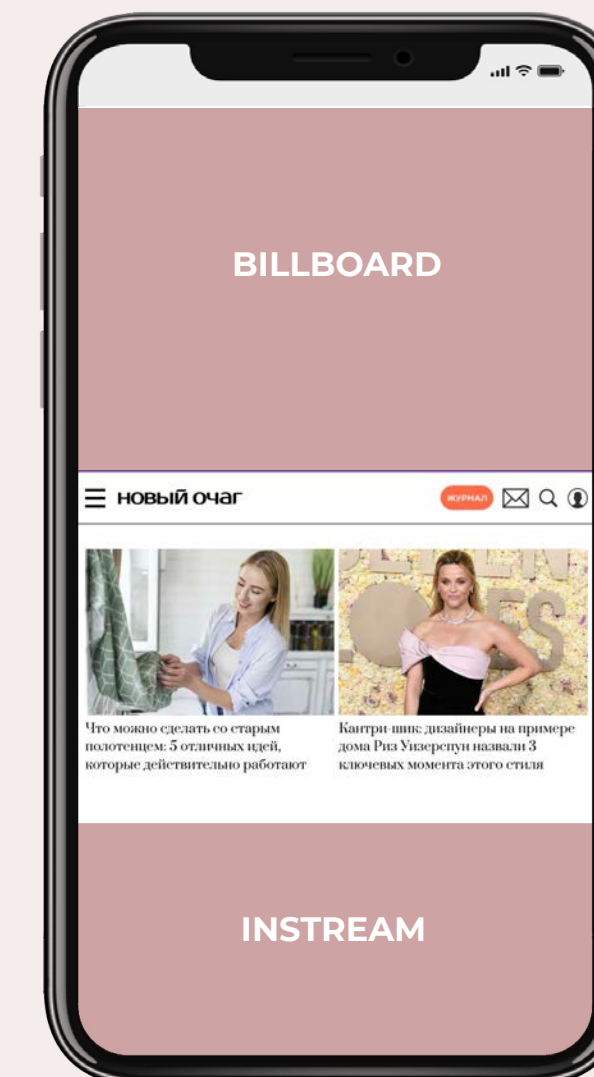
BILLBOARD

НОВЫЙ ОЧАГ

ЖУРНАЛ

Что можно сделать со старым полотенцем: 5 отличных идей, которые действительно работают

Кантри-шик: дизайнеры на примере дома Риз Уизерспун назвали 3 ключевых момента этого стиля

INSTREAM